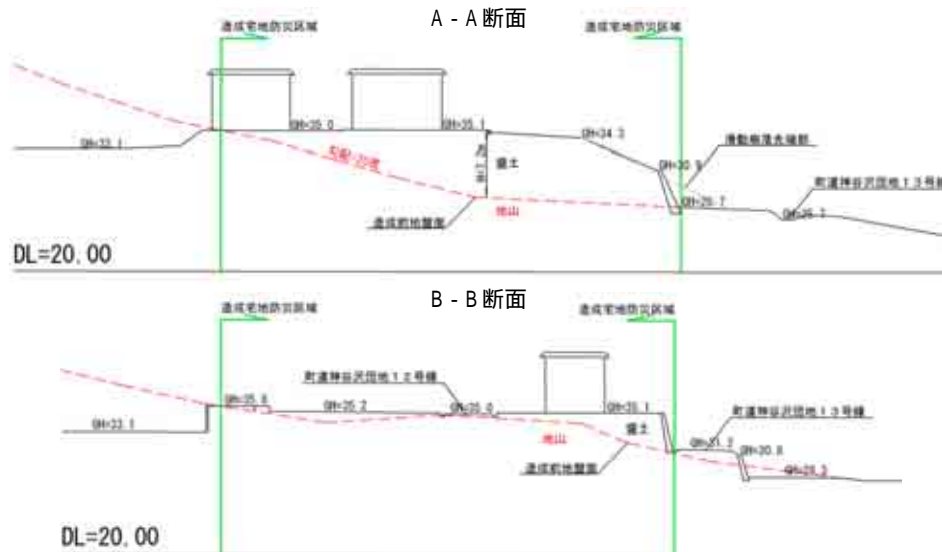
造成宅地防災区域

A - A断面

造成宅地防災区域

GH=33.1

GH=35.0

GH=35.1

GH=34.3

滑動崩落先端部

GH=30.9

盛土

地山

造成前地盤面

GH=25.7

町道神谷沢団地１３号線

GH=25.2

DL=20.00

造成宅地防災区域

B - B断面

造成宅地防災区域

町道神谷沢団地１２号線

GH=33.1

GH=35.6

GH=35.2

GH=35.0

GH=35.1

盛土

地山

造成前地盤面

町道神谷沢団地１３号線

GH=31.2

GH=30.8

GH=25.2

DL=20.00